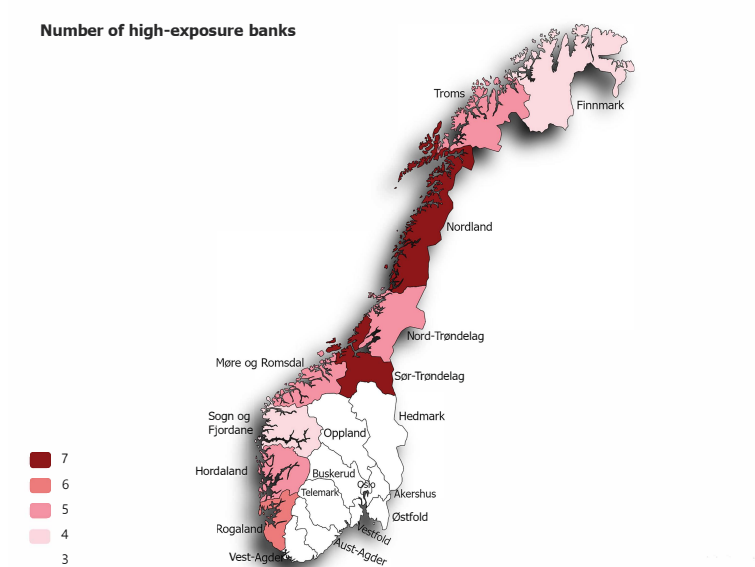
Number of high-exposure banks

Troms
Finnmark
Nordland
Nord-Trøndelag
Møre og Romsdal
Sør-Trøndelag
Hedmark
Sogn og Fjordane
Oppland
Hordaland
Buskerud
Telemark
Oslo
Akershus
Østfold
Vestfold
Rogaland
Vest-Agder
Aust-Agder

7
6
5
4
3